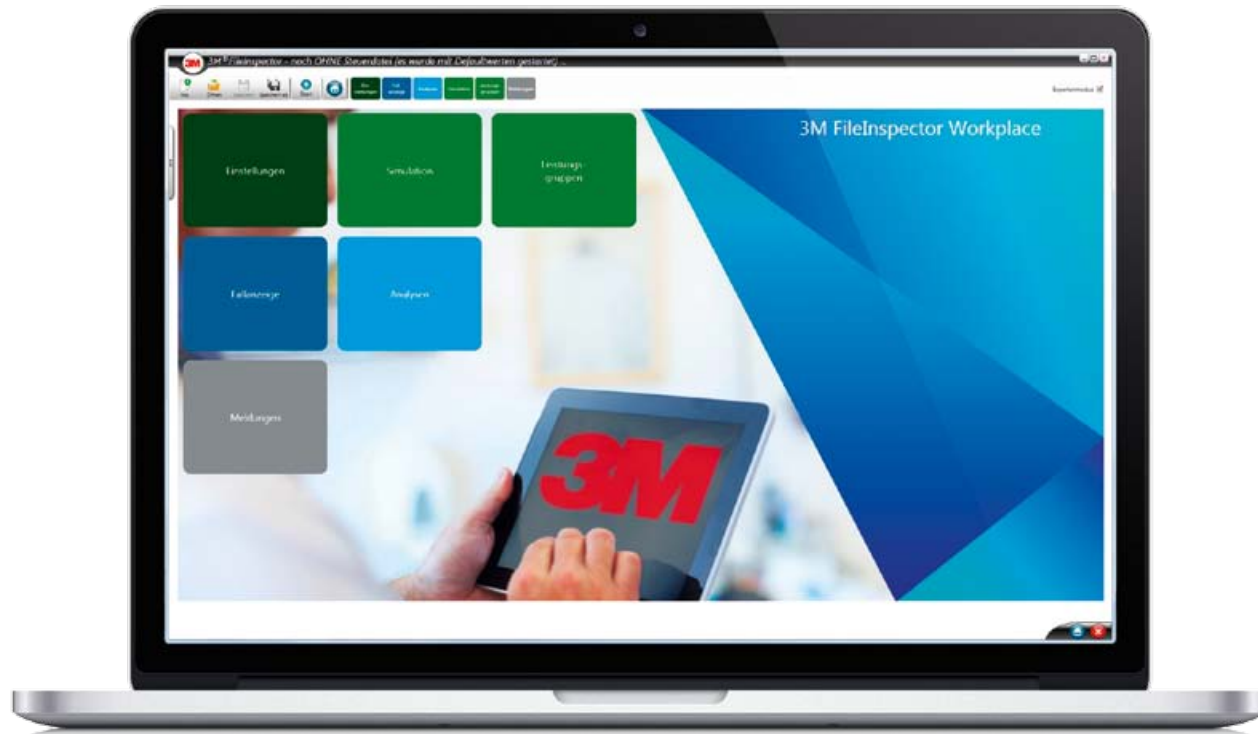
3M FileInspector - noch OHNE Steuerdatei (es wurde mit Defaultwerten gestartet) ...

Neu Öffnen Speichern Speichern als Start

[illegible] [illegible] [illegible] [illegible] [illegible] Meldungen

Expertenmodus

3M FileInspector Workplace

Einstellungen

Simulation

Leistungsgruppen

Fallanzeige

Analysen

Meldungen

3M